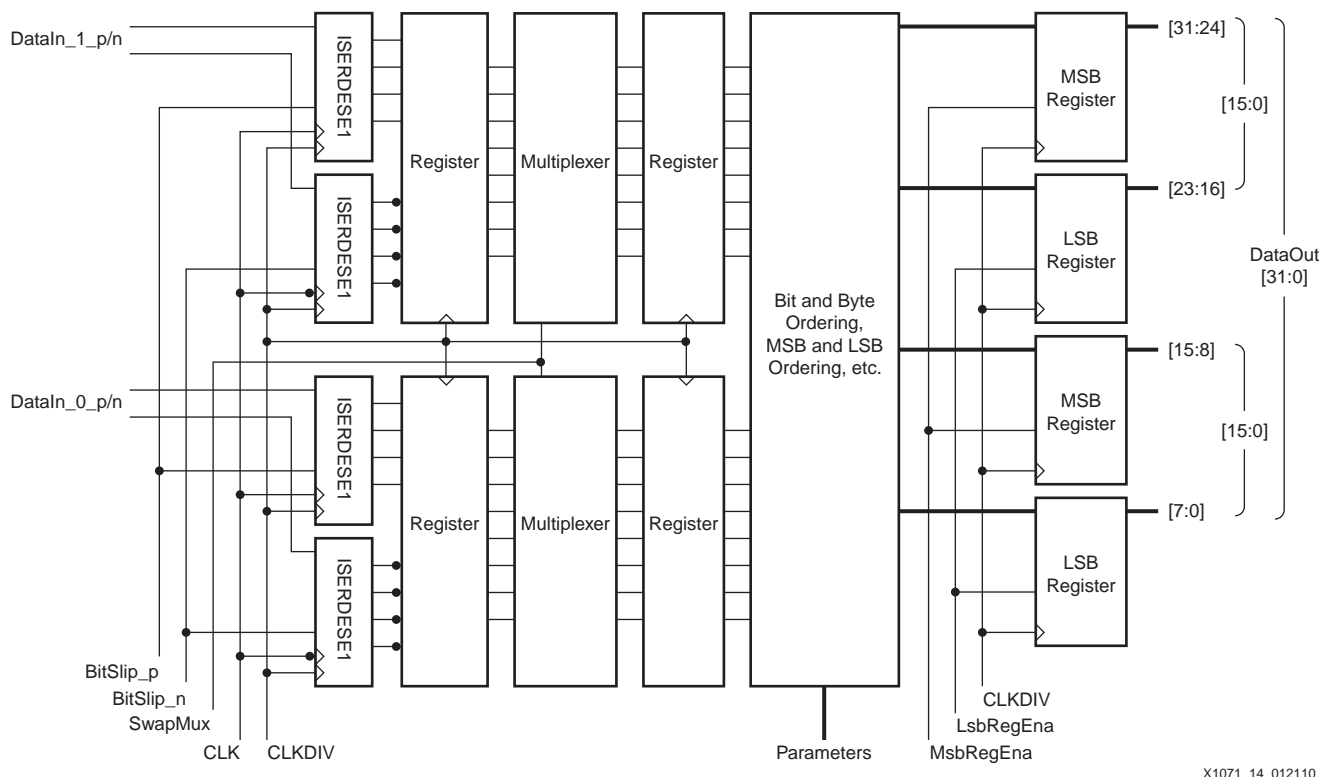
DataIn_1_p/n

ISERDESE1

ISERDESE1

Register

Multiplexer

Register

DataIn_0_p/n

ISERDESE1

ISERDESE1

Register

Multiplexer

Register

Bit and Byte Ordering, MSB and LSB Ordering, etc.

MSB Register

LSB Register

MSB Register

LSB Register

[31:24]

[15:0]

[23:16]

DataOut [31:0]

[15:8]

[15:0]

[7:0]

BitSlip_p

BitSlip_n

SwapMux

CLK

CLKDIV

Parameters

CLKDIV

LsbRegEna

MsbRegEna

X1071_14_012110